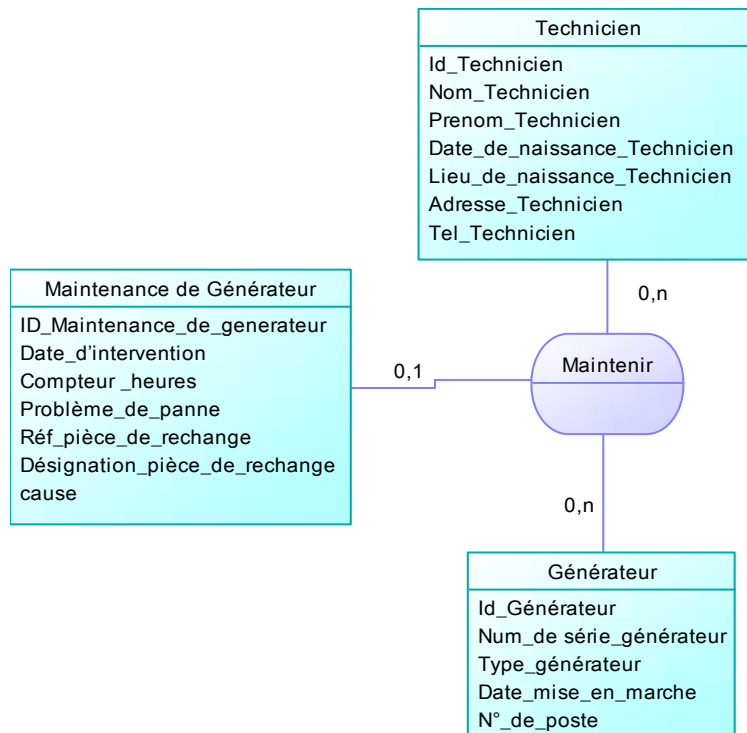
Technicien
Id_Technicien
Nom_Technicien
Prenom_Technicien
Date_de_naissance_Technicien
Lieu_de_naissance_Technicien
Adresse_Technicien
Tel_Technicien

0,n

Maintenance de Générateur
ID_Maintenance_de_generateur
Date_d'intervention
Compteur _heures
Problème_de_panne
Réf_pièce_de_rechange
Désignation_pièce_de_rechange
cause

0,1

Maintenir

0,n

Générateur
Id_Générateur
Num_de série_générateur
Type_générateur
Date_mise_en_marche
N°_de_poste